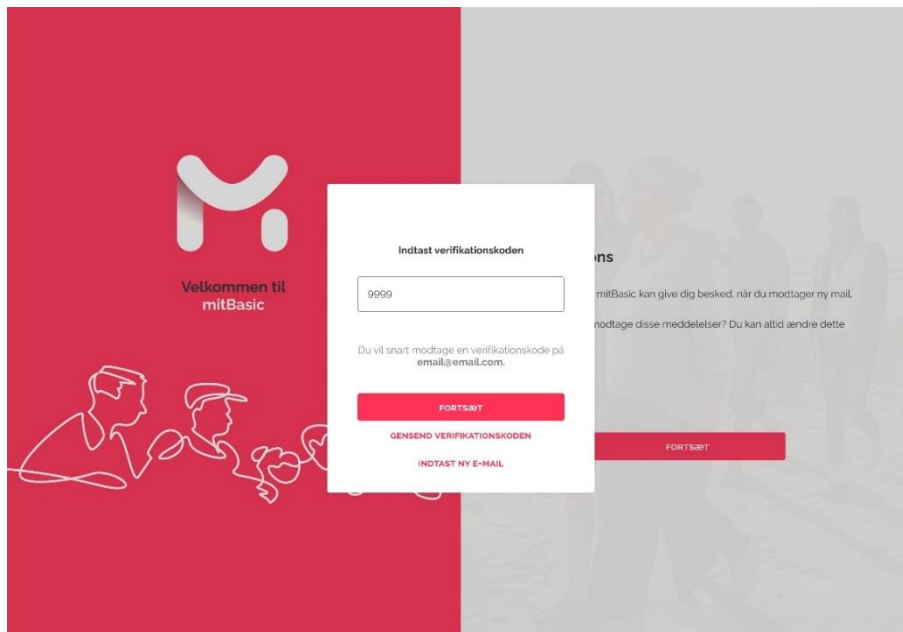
Velkommen til
mitBasic

Indtast verifikationskoden

9999

Du vil snart modtage en verifikationskode på email@email.com.

FORTSÆT

GENSEND VERIFIKATIONSKODEN

INDTAST NY E-MAIL

ns

mitBasic kan give dig besked, når du modtager ny mail.

modtage disse meddelelser? Du kan altid ændre dette

FORTSÆT